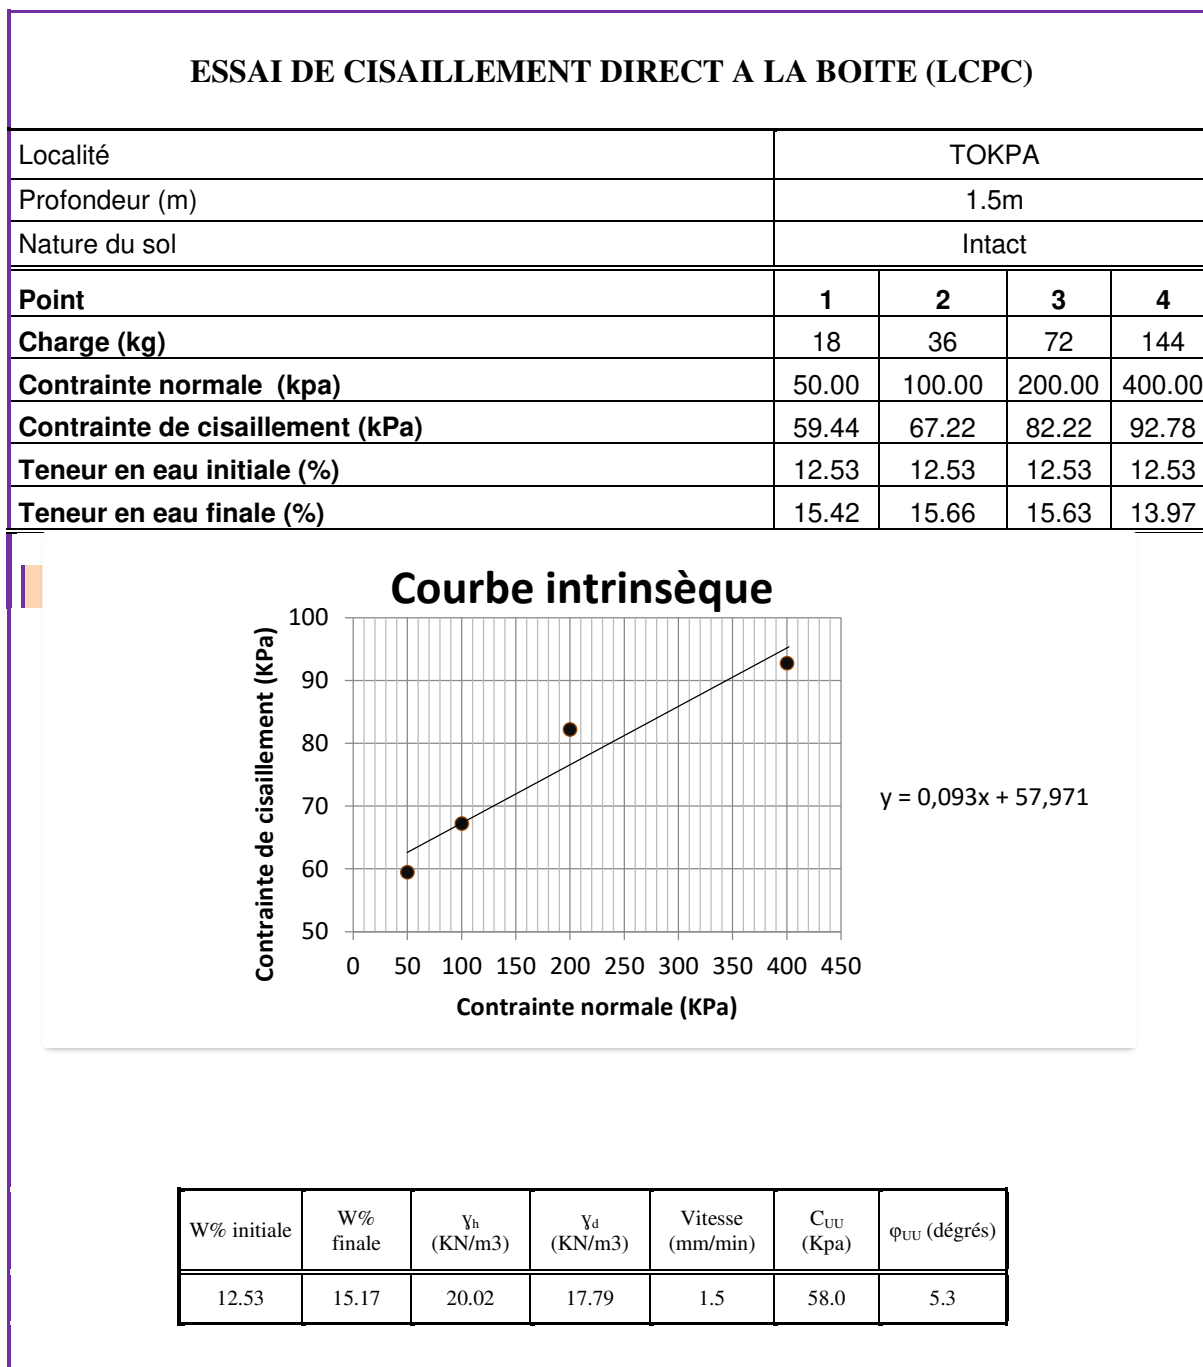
ESSAI DE CISAILLEMENT DIRECT A LA BOITE (LCPC)

| Localité | TOKPA |
|---|---|
| Profondeur (m) | 1.5m |
| Nature du sol | Intact |

| Point | 1 | 2 | 3 | 4 |
|---|---|---|---|---|
| Charge (kg) | 18 | 36 | 72 | 144 |
| Contrainte normale (kpa) | 50.00 | 100.00 | 200.00 | 400.00 |
| Contrainte de cisaillement (kPa) | 59.44 | 67.22 | 82.22 | 92.78 |
| Teneur en eau initiale (%) | 12.53 | 12.53 | 12.53 | 12.53 |
| Teneur en eau finale (%) | 15.42 | 15.66 | 15.63 | 13.97 |

Courbe intrinsèque

Contrainte de cisaillement (KPa)

100
90
80
70
60
50

0 50 100 150 200 250 300 350 400 450

Contrainte normale (KPa)

y = 0,093x + 57,971

| W% initiale | W% finale | $\gamma_h$ (KN/m3) | $\gamma_d$ (KN/m3) | Vitesse (mm/min) | $C_{UU}$ (Kpa) | $\varphi_{UU}$ (dégrés) |
|---|---|---|---|---|---|---|
| 12.53 | 15.17 | 20.02 | 17.79 | 1.5 | 58.0 | 5.3 |